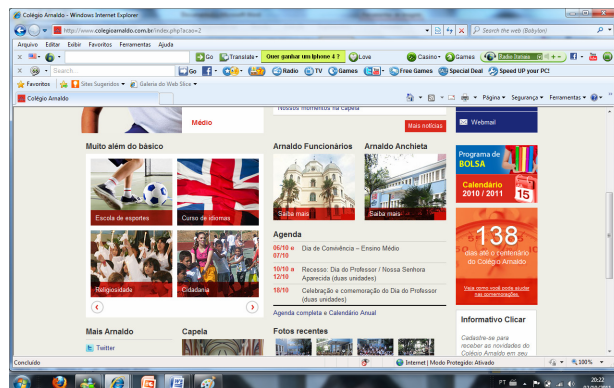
Colégio Arnaldo - Windows Internet Explorer
http://www.colegioarnaldo.com.br/index.php?acao=2
Search the web (Babylon)
Arquivo Editar Exibir Favoritos Ferramentas Ajuda
Go Translate Quer ganhar um Iphone 4 ? Love Casino Games Rádio Itatiaia
Search... Go Radio TV Games Free Games Special Deal Speed UP your PC!
Favoritos Sites Sugeridos Galeria do Web Slice
Colégio Arnaldo
Página Segurança Ferramentas
Médio
Nossos momentos na Capela
Mais notícias
Webmail
Muito além do básico
Escola de esportes
Curso de idiomas
Religiosidade
Cidadania
Arnaldo Funcionários
Saiba mais
Arnaldo Anchieta
Saiba mais
Agenda
06/10 e 07/10 Dia de Convivência – Ensino Médio
10/10 e 12/10 Recesso: Dia do Professor / Nossa Senhora Aparecida (duas unidades)
18/10 Celebração e comemoração do Dia do Professor (duas unidades)
Agenda completa e Calendário Anual
Programa de BOLSA
Calendário 2010 / 2011
15
138
dias até o centenário do Colégio Arnaldo
Veja como você pode ajudar nas comemorações.
Informativo Clicar
Cadastre-se para receber as novidades do Colégio Arnaldo em seu
Mais Arnaldo
Twitter
Capela
Fotos recentes
Concluído
Internet | Modo Protegido: Ativado
100%
PT
20:22